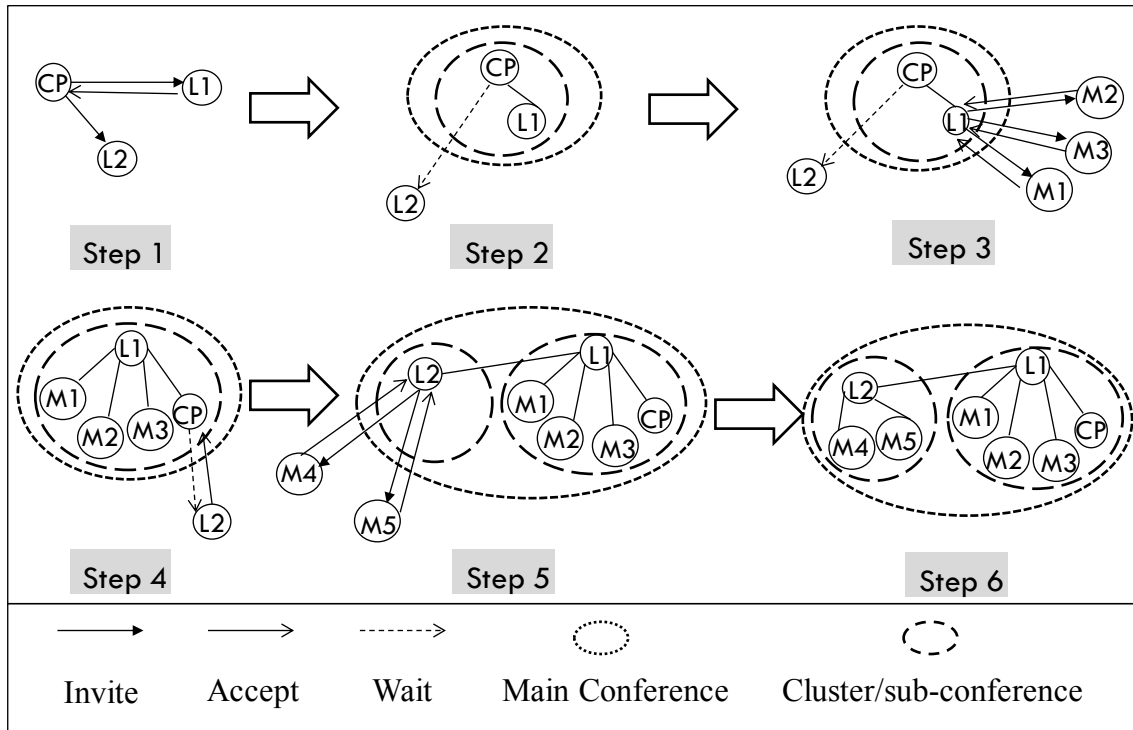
CP
L1
L2
Step 1

CP
L1
L2
Step 2

CP
L1
M2
M3
M1
L2
Step 3

L1
M1
M2
M3
CP
L2
Step 4

L2
L1
M1
M2
M3
CP
M4
M5
Step 5

L2
L1
M4
M5
M1
M2
M3
CP
Step 6

Invite
Accept
Wait
Main Conference
Cluster/sub-conference